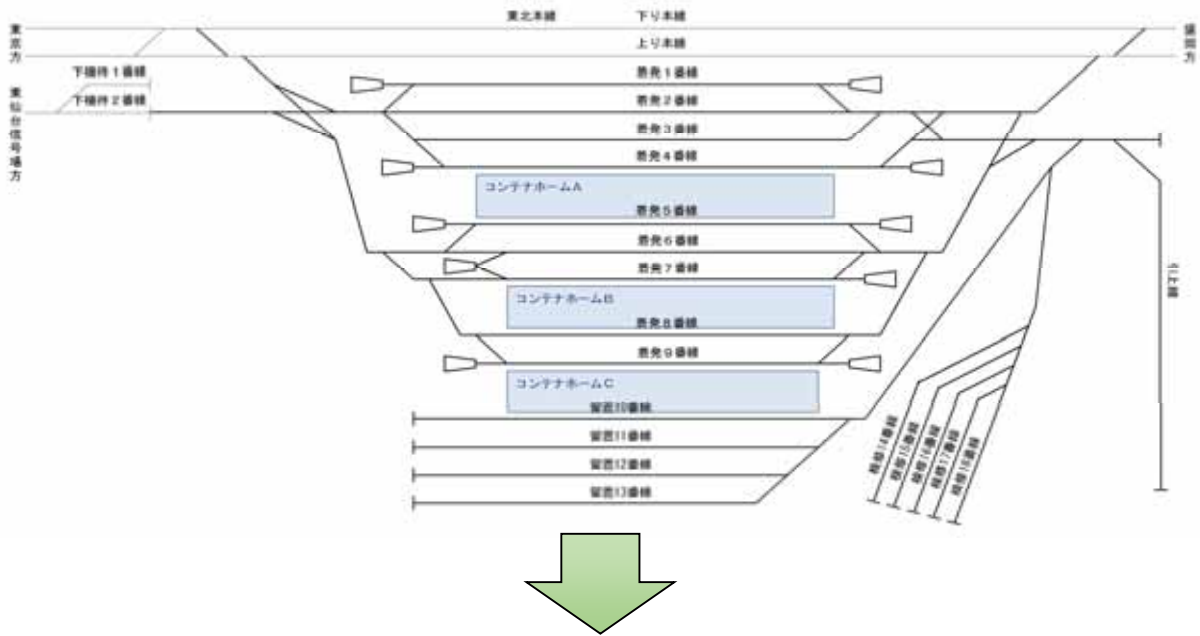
東北本線
下り本線
上り本線
東京方
盛岡方
下待避1番線
下待避2番線
東仙台信号場方
着発1番線
着発2番線
着発3番線
着発4番線
コンテナホームA
着発5番線
着発6番線
着発7番線
コンテナホームB
着発8番線
着発9番線
コンテナホームC
留置10番線
留置11番線
留置12番線
留置13番線
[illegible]線
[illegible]14番線
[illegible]15番線
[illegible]16番線
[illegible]17番線
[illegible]18番線